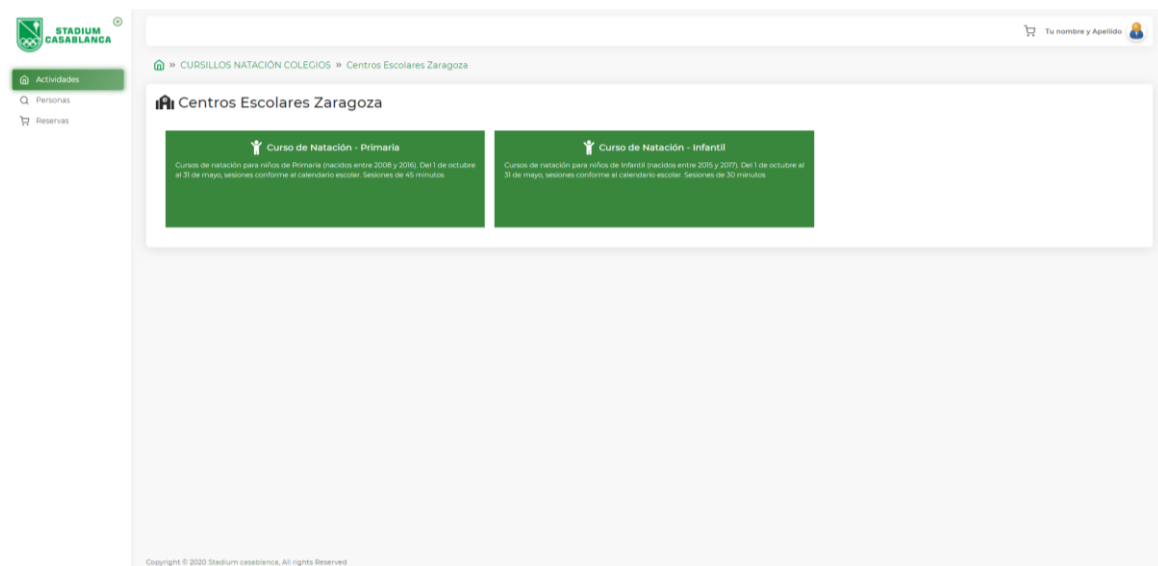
STADIUM CASABLANCA

Actividades
Personas
Reservas

Tu nombre y Apellido

» CURSILLOS NATACIÓN COLEGIOS » Centros Escolares Zaragoza

Centros Escolares Zaragoza

Curso de Natación - Primaria

Cursos de natación para niños de Primaria (nacidos entre 2008 y 2016). Del 1 de octubre al 31 de mayo, sesiones conforme al calendario escolar. Sesiones de 45 minutos

Curso de Natación - Infantil

Cursos de natación para niños de Infantil (nacidos entre 2015 y 2017). Del 1 de octubre al 31 de mayo, sesiones conforme al calendario escolar. Sesiones de 30 minutos

Copyright © 2020 Stadium casablanca, All rights Reserved